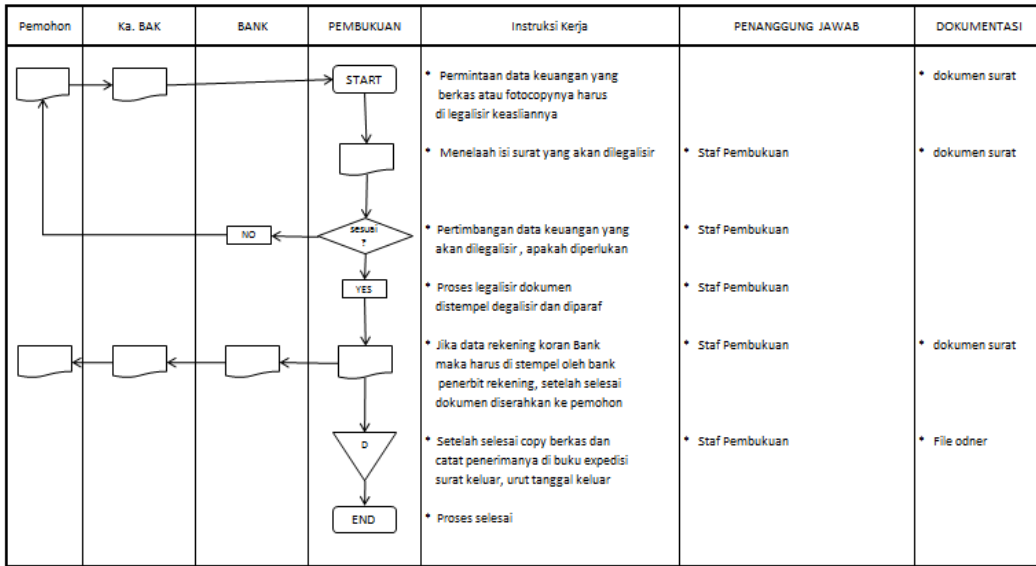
| Pemohon | Ka. BAK | BANK | PEMBUKUAN | Instruksi Kerja | PENANGGUNG JAWAB | DOKUMENTASI |
|---|---|---|---|---|---|---|
| | | | START | • Permintaan data keuangan yang berkas atau fotocopynya harus di legalisir keasliannya | | • dokumen surat |
| | | | | • Menelaah isi surat yang akan dilegalisir | • Staf Pembukuan | • dokumen surat |
| | NO | | sesuai ? | • Pertimbangan data keuangan yang akan dilegalisir , apakah diperlukan | • Staf Pembukuan | |
| | | | YES | • Proses legalisir dokumen distempel degalisir dan diparaf | • Staf Pembukuan | |
| | | | | • Jika data rekening koran Bank maka harus di stempel oleh bank penerbit rekening, setelah selesai dokumen diserahkan ke pemohon | • Staf Pembukuan | • dokumen surat |
| | | | D | • Setelah selesai copy berkas dan catat penerimanya di buku expedisi surat keluar, urut tanggal keluar | • Staf Pembukuan | • File odner |
| | | | END | • Proses selesai | | |